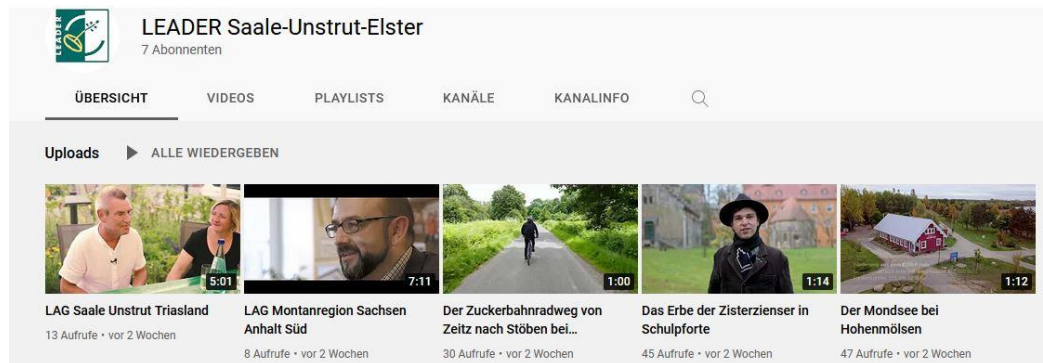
LEADER

LEADER Saale-Unstrut-Elster
7 Abonnenten

ÜBERSICHT VIDEOS PLAYLISTS KANÄLE KANALINFO

Uploads ▶ ALLE WIEDERGEBEN

5:01
LAG Saale Unstrut Triasland
13 Aufrufe • vor 2 Wochen

7:11
LAG Montanregion Sachsen Anhalt Süd
8 Aufrufe • vor 2 Wochen

1:00
Der Zuckerbahnradweg von Zeitz nach Stöben bei...
30 Aufrufe • vor 2 Wochen

1:14
Das Erbe der Zisterzienser in Schulpforte
45 Aufrufe • vor 2 Wochen

1:12
Der Mondsee bei Hohenmölsen
47 Aufrufe • vor 2 Wochen